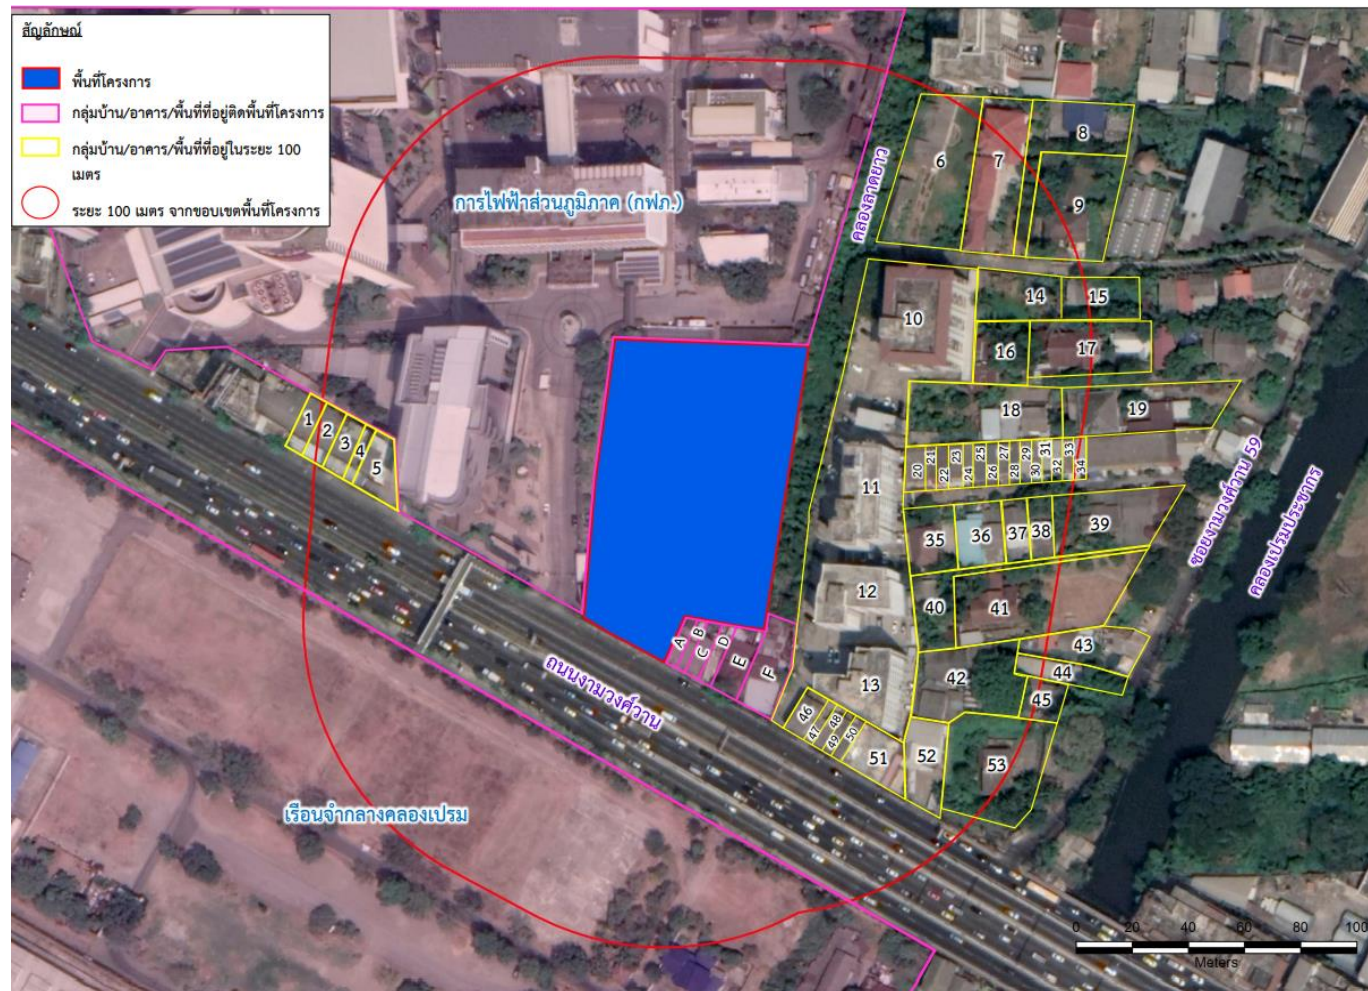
สัญลักษณ์
พื้นที่โครงการ
กลุ่มบ้าน/อาคาร/พื้นที่ที่อยู่ติดพื้นที่โครงการ
กลุ่มบ้าน/อาคาร/พื้นที่ที่อยู่ในระยะ 100 เมตร
ระยะ 100 เมตร จากขอบเขตพื้นที่โครงการ

การไฟฟ้าส่วนภูมิภาค (กฟภ.)
คลองลาดยาว
6 7 8 9
10 14 15 16 17
18 19
20 21 22 23 24 25 26 27 28 29 30 31 32 33 34
11
35 36 37 38 39
12
40 41
43 44 45
42
13
1 2 3 4 5
A B C D E F
46 47 48 49 50 51 52 53
ถนนงามวงศ์วาน
ซอยงามวงศ์วาน 59
คลองเปรมประชากร
เรือนจำกลางคลองเปรม
0 20 40 60 80 100
Meters